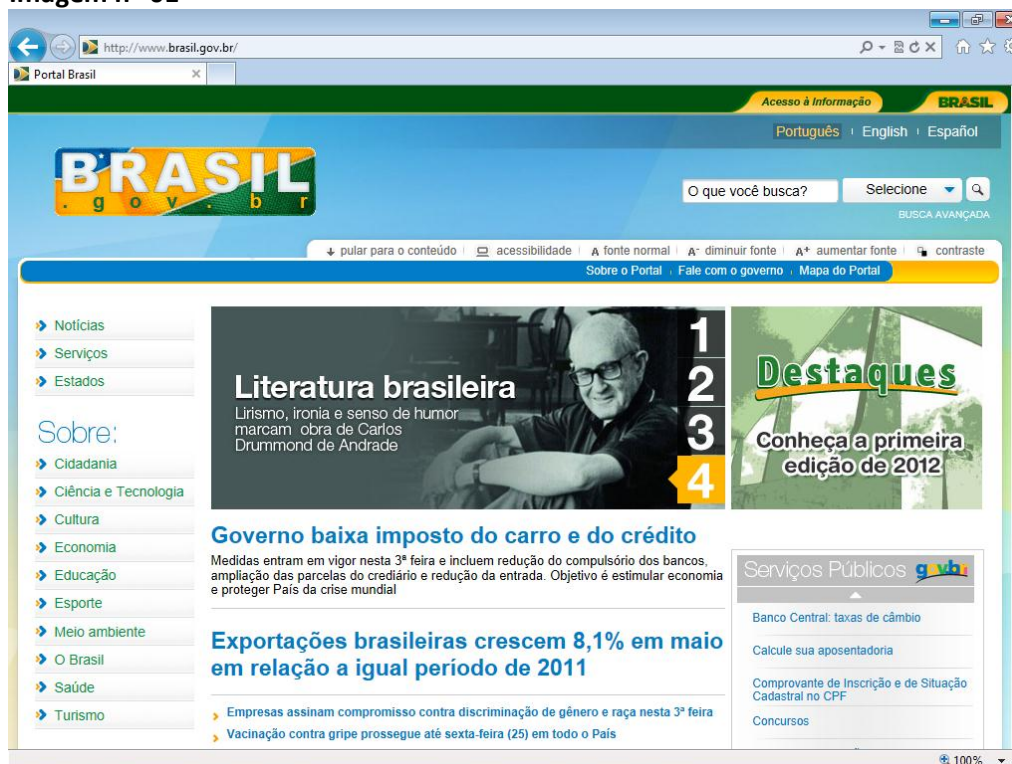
Imagem n° 01

http://www.brasil.gov.br/

Portal Brasil

Acesso à Informação BRASIL

Português | English | Español

BRASIL .gov.br

O que você busca? Selecione

BUSCA AVANÇADA

pular para o conteúdo | acessibilidade | A fonte normal | A- diminuir fonte | A+ aumentar fonte | contraste

Sobre o Portal | Fale com o governo | Mapa do Portal

Notícias
Serviços
Estados

Sobre:
Cidadania
Ciência e Tecnologia
Cultura
Economia
Educação
Esporte
Meio ambiente
O Brasil
Saúde
Turismo

Literatura brasileira
Lirismo, ironia e senso de humor marcam obra de Carlos Drummond de Andrade

1 2 3 4

Destaques
Conheça a primeira edição de 2012

Governo baixa imposto do carro e do crédito
Medidas entram em vigor nesta 3ª feira e incluem redução do compulsório dos bancos, ampliação das parcelas do crediário e redução da entrada. Objetivo é estimular economia e proteger País da crise mundial

Exportações brasileiras crescem 8,1% em maio em relação a igual período de 2011

Empresas assinam compromisso contra discriminação de gênero e raça nesta 3ª feira
Vacinação contra gripe prossegue até sexta-feira (25) em todo o País

Serviços Públicos gov.br

Banco Central: taxas de câmbio
Calcule sua aposentadoria
Comprovante de Inscrição e de Situação Cadastral no CPF
Concursos

100%